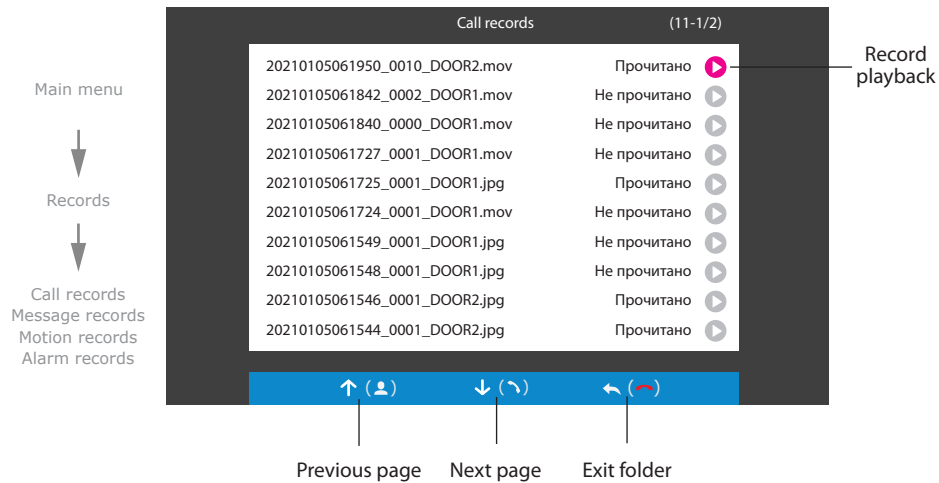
Main menu

Records

Call records
Message records
Motion records
Alarm records

Call records (11-1/2)

| | |
|---|---|
| 20210105061950_0010_DOOR2.mov | Прочитано |
| 20210105061842_0002_DOOR1.mov | Не прочитано |
| 20210105061840_0000_DOOR1.mov | Не прочитано |
| 20210105061727_0001_DOOR1.mov | Не прочитано |
| 20210105061725_0001_DOOR1.jpg | Прочитано |
| 20210105061724_0001_DOOR1.mov | Не прочитано |
| 20210105061549_0001_DOOR1.jpg | Не прочитано |
| 20210105061548_0001_DOOR1.jpg | Не прочитано |
| 20210105061546_0001_DOOR2.jpg | Прочитано |
| 20210105061544_0001_DOOR2.jpg | Прочитано |

Record playback

↑ ( ) ↓ ( ) ↰ ( )

Previous page Next page Exit folder